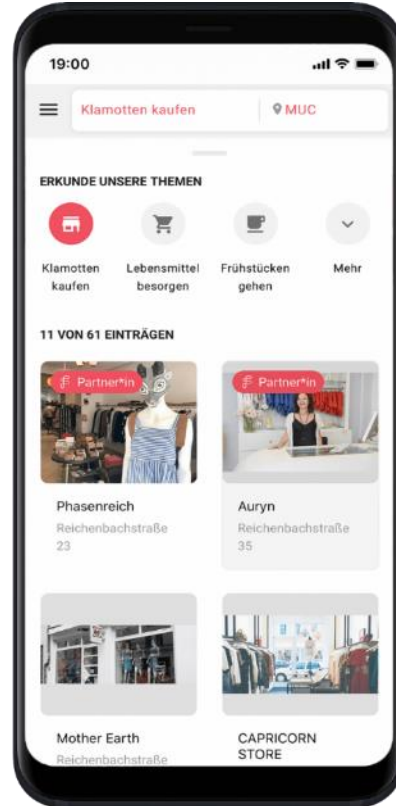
19:00

Klamotten kaufen

MUC

ERKUNDE UNSERE THEMEN

Klamotten kaufen

Lebensmittel besorgen

Frühstücken gehen

Mehr

11 VON 61 EINTRÄGEN

Partner*in

Phasenreich
Reichenbachstraße 23

Partner*in

Auryn
Reichenbachstraße 35

Mother Earth
Reichenbachstraße

CAPRICORN STORE